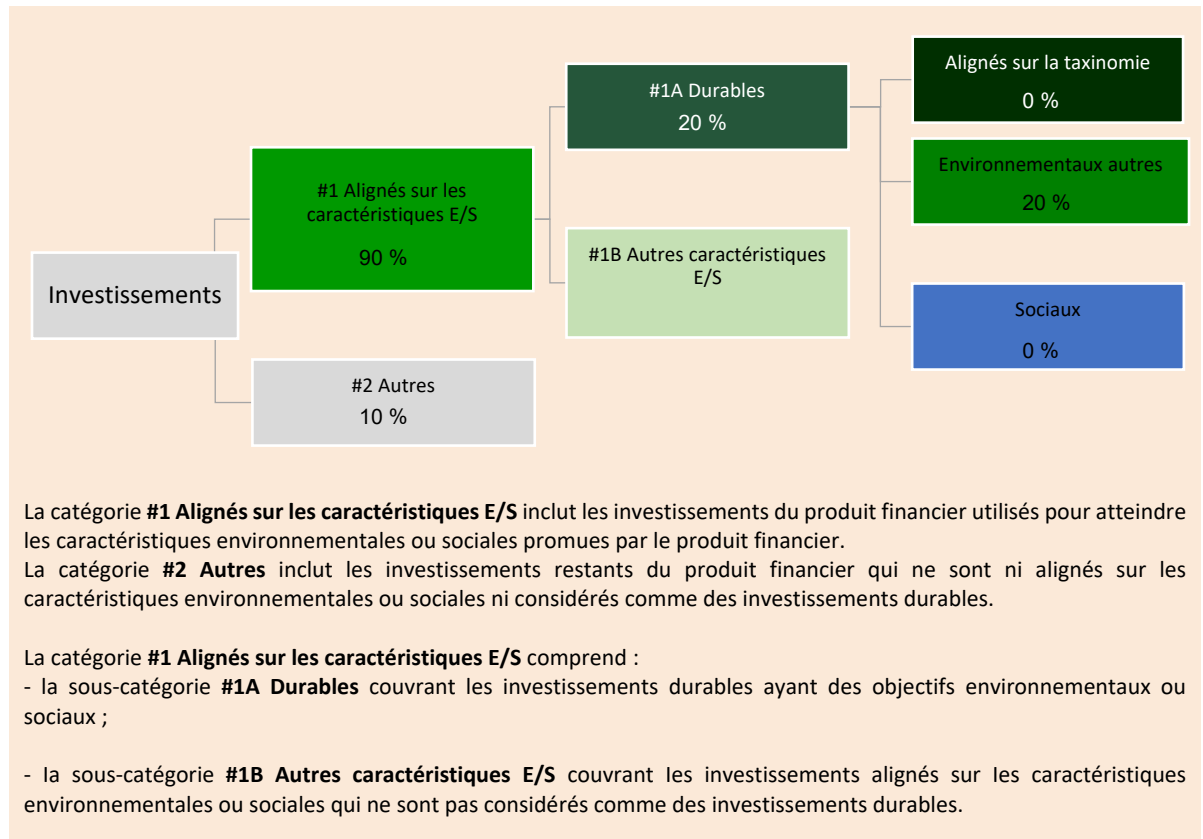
Investissements

#1 Alignés sur les caractéristiques E/S

90 %

#2 Autres
10 %

#1A Durables
20 %

#1B Autres caractéristiques E/S

Alignés sur la taxinomie
0 %

Environnementaux autres
20 %

Sociaux
0 %

La catégorie **#1 Alignés sur les caractéristiques E/S** inclut les investissements du produit financier utilisés pour atteindre les caractéristiques environnementales ou sociales promues par le produit financier.
La catégorie **#2 Autres** inclut les investissements restants du produit financier qui ne sont ni alignés sur les caractéristiques environnementales ou sociales ni considérés comme des investissements durables.

La catégorie **#1 Alignés sur les caractéristiques E/S** comprend :
- la sous-catégorie **#1A Durables** couvrant les investissements durables ayant des objectifs environnementaux ou sociaux ;

- la sous-catégorie **#1B Autres caractéristiques E/S** couvrant les investissements alignés sur les caractéristiques environnementales ou sociales qui ne sont pas considérés comme des investissements durables.